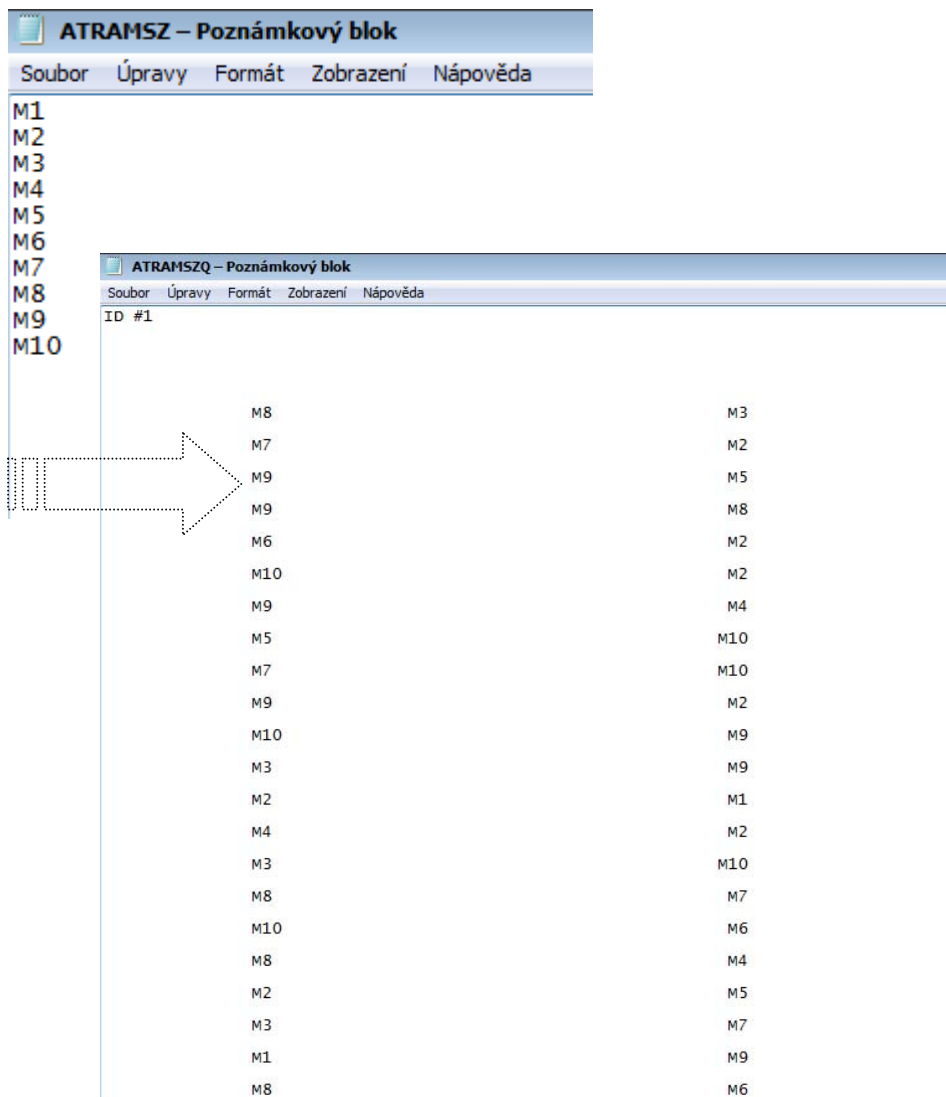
ATRAMSZ – Poznámkový blok
Soubor Úpravy Formát Zobrazení Nápověda
M1
M2
M3
M4
M5
M6
M7
M8
M9
M10

ATRAMSZQ – Poznámkový blok
Soubor Úpravy Formát Zobrazení Nápověda
ID #1

| | |
|---|---|
| M8 | M3 |
| M7 | M2 |
| M9 | M5 |
| M9 | M8 |
| M6 | M2 |
| M10 | M2 |
| M9 | M4 |
| M5 | M10 |
| M7 | M10 |
| M9 | M2 |
| M10 | M9 |
| M3 | M9 |
| M2 | M1 |
| M4 | M2 |
| M3 | M10 |
| M8 | M7 |
| M10 | M6 |
| M8 | M4 |
| M2 | M5 |
| M3 | M7 |
| M1 | M9 |
| M8 | M6 |